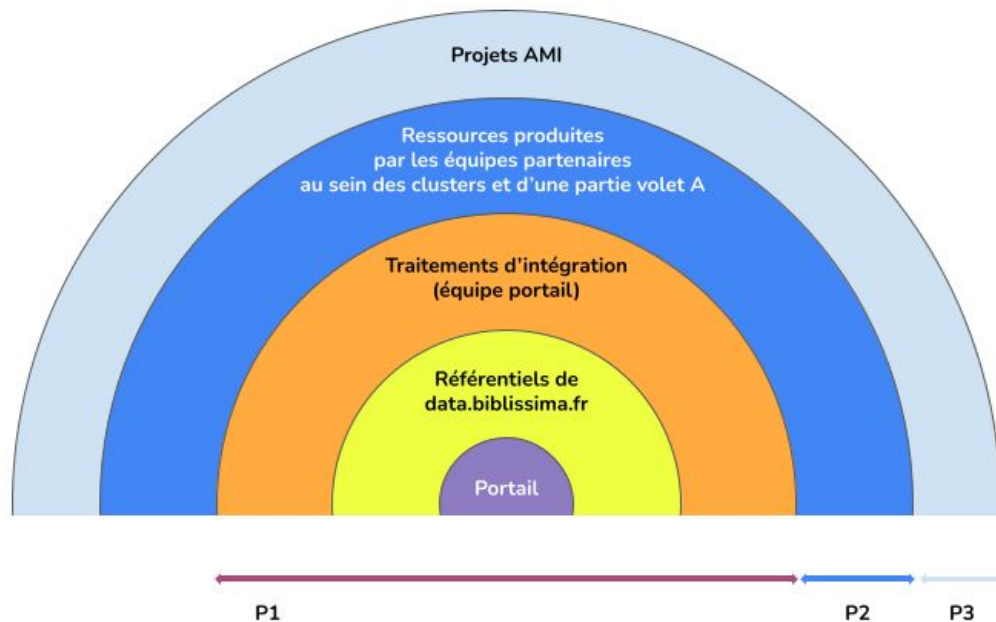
Projets AMI

Ressources produites
par les équipes partenaires
au sein des clusters et d'une partie volet A

Traitements d'intégration
(équipe portail)

Référentiels de
data.biblissima.fr

Portail

P1

P2

P3